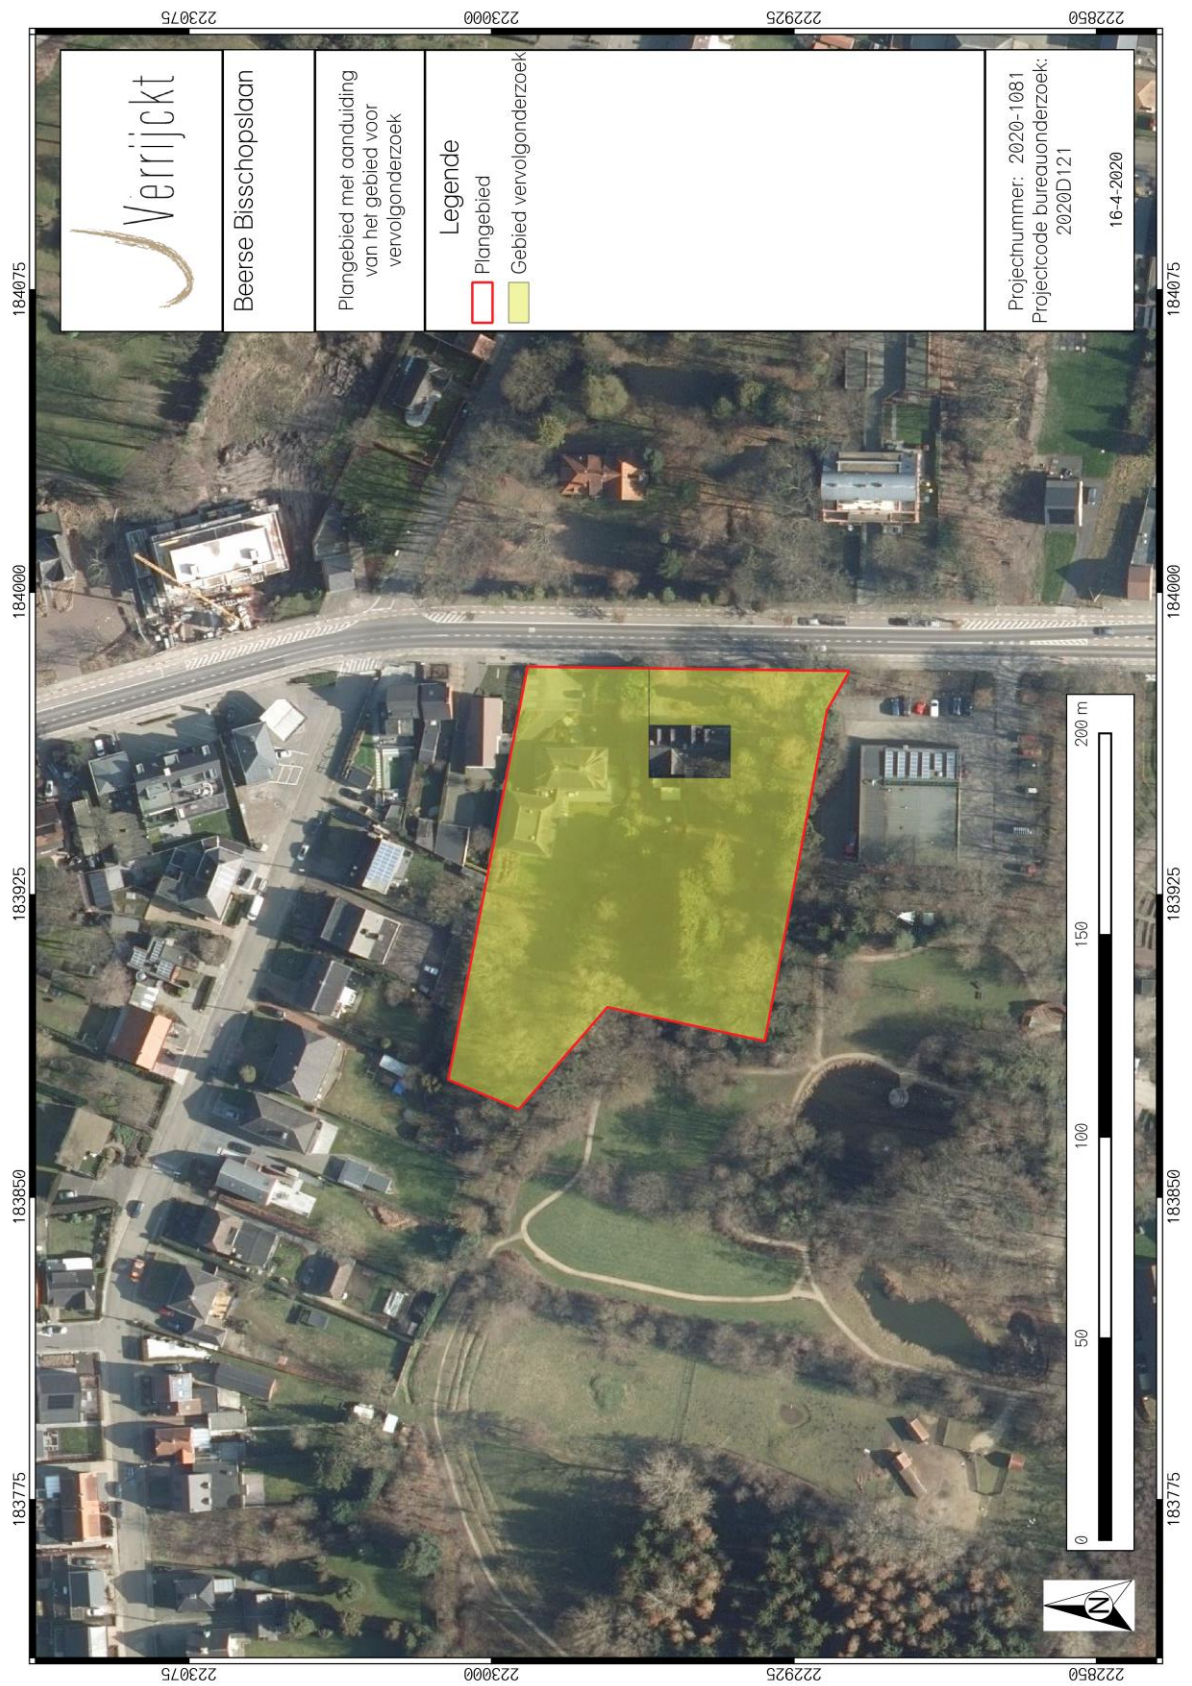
Verrijckt

Beerse Bisschopslaan

Plangebied met aanduiding van het gebied voor vervolgonderzoek

Legende
Plangebied
Gebied vervolgonderzoek

Projectnummer: 2020-1081
Projectcode bureauonderzoek: 2020D121

16-4-2020

0 50 100 150 200 m

N

223075
223000
222925
222850

223075
223000
222925
222850

184075
184000
183925
183850
183775

184075
184000
183925
183850
183775